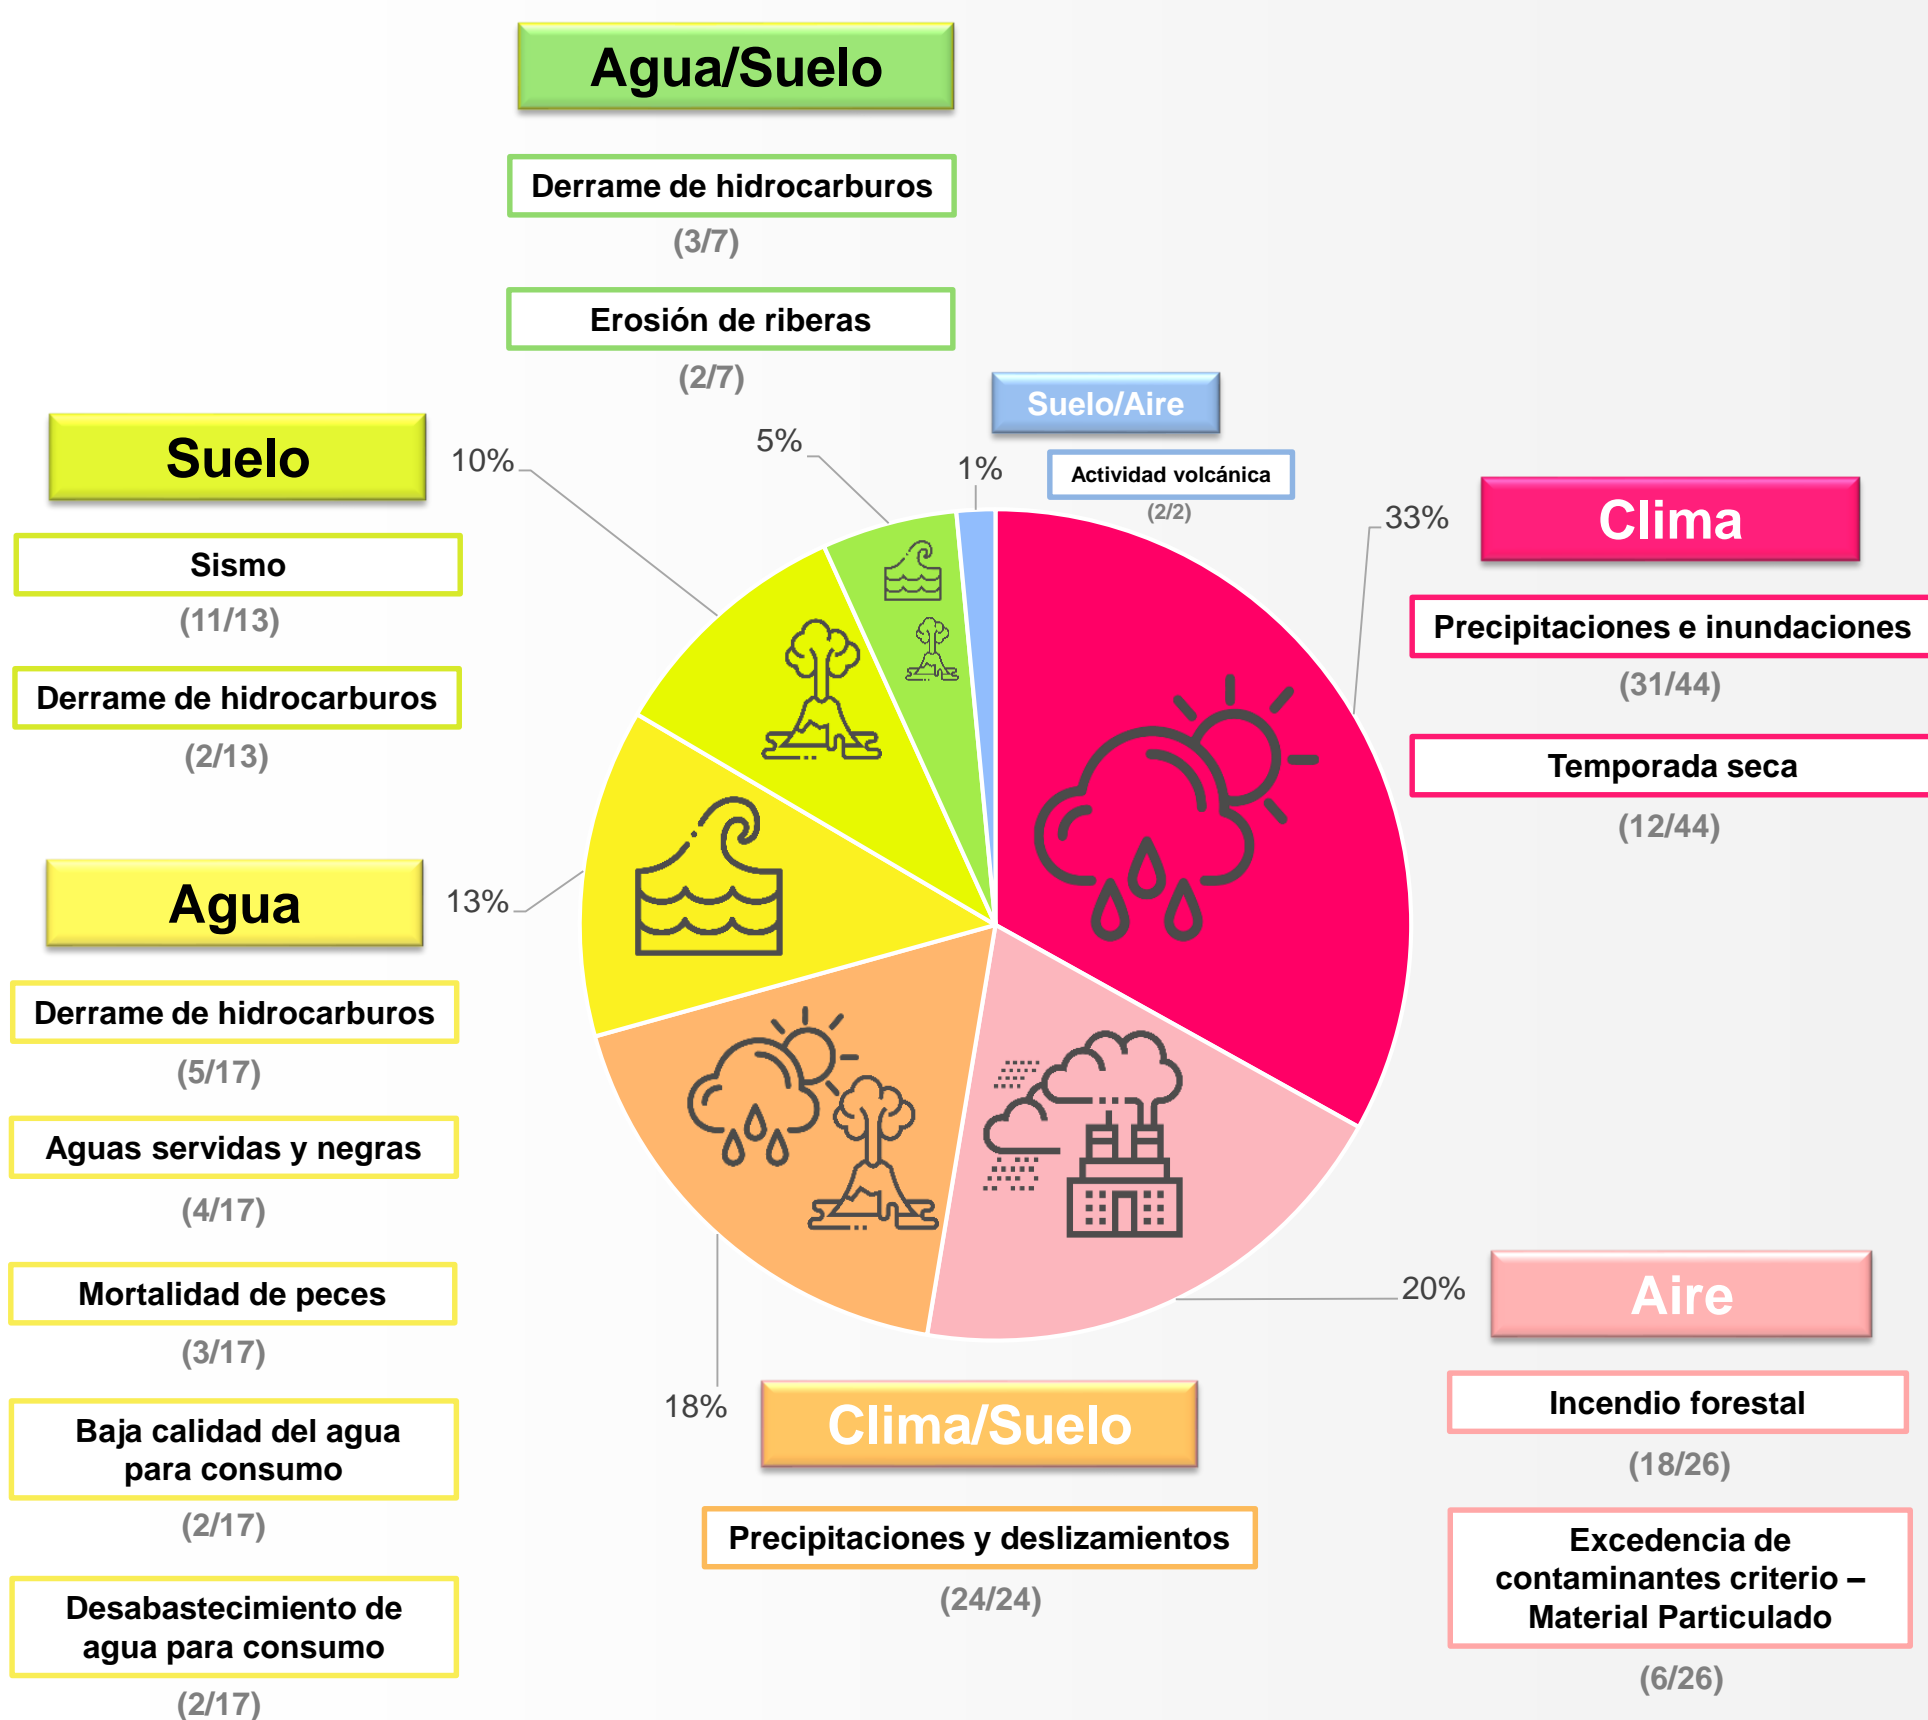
Agua/Suelo

Derrame de hidrocarburos
(3/7)

Erosión de riberas
(2/7)

Suelo/Aire

Actividad volcánica
(2/2)

Suelo

Sismo
(11/13)

Derrame de hidrocarburos
(2/13)

Agua

Derrame de hidrocarburos
(5/17)

Aguas servidas y negras
(4/17)

Mortalidad de peces
(3/17)

Baja calidad del agua para consumo
(2/17)

Desabastecimiento de agua para consumo
(2/17)

10%

5%

1%

33%

13%

18%

20%

Clima

Precipitaciones e inundaciones
(31/44)

Temporada seca
(12/44)

Aire

Incendio forestal
(18/26)

Excedencia de contaminantes criterio – Material Particulado
(6/26)

Clima/Suelo

Precipitaciones y deslizamientos
(24/24)